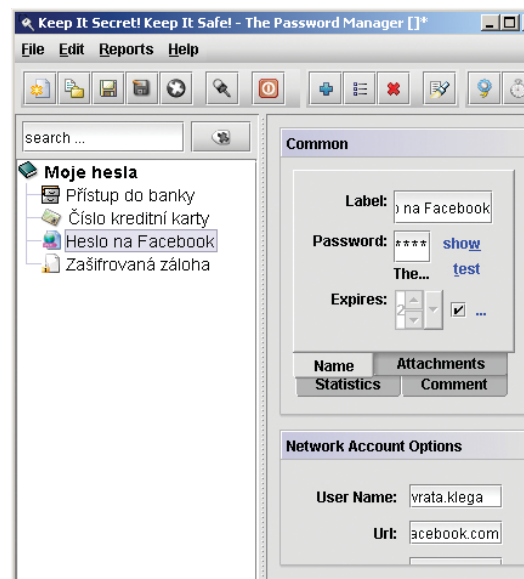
Keep It Secret! Keep It Safe! - The Password Manager []*

File Edit Reports Help

search ...

Moje hesla
Přístup do banky
Číslo kreditní karty
Heslo na Facebook
Zašifrovaná záloha

Common

Label: ) na Facebook

Password: **** show

The... test

Expires: 2 ...

Name | Attachments
Statistics | Comment

Network Account Options

User Name: vrata.klega

Url: acebook.com